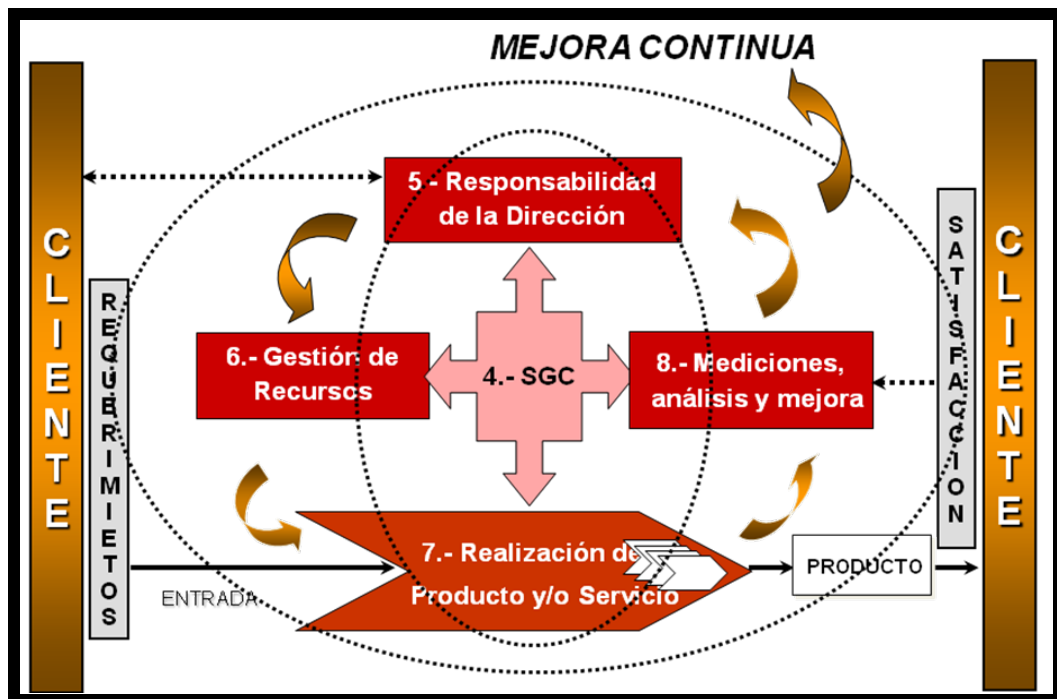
MEJORA CONTINUA

CLIENTE

REQUERIMIETOS

5.- Responsabilidad de la Dirección

6.- Gestión de Recursos

4.- SGC

8.- Mediciones, análisis y mejora

7.- Realización de Producto y/o Servicio

ENTRADA

PRODUCTO

SATISFACCION

CLIENTE